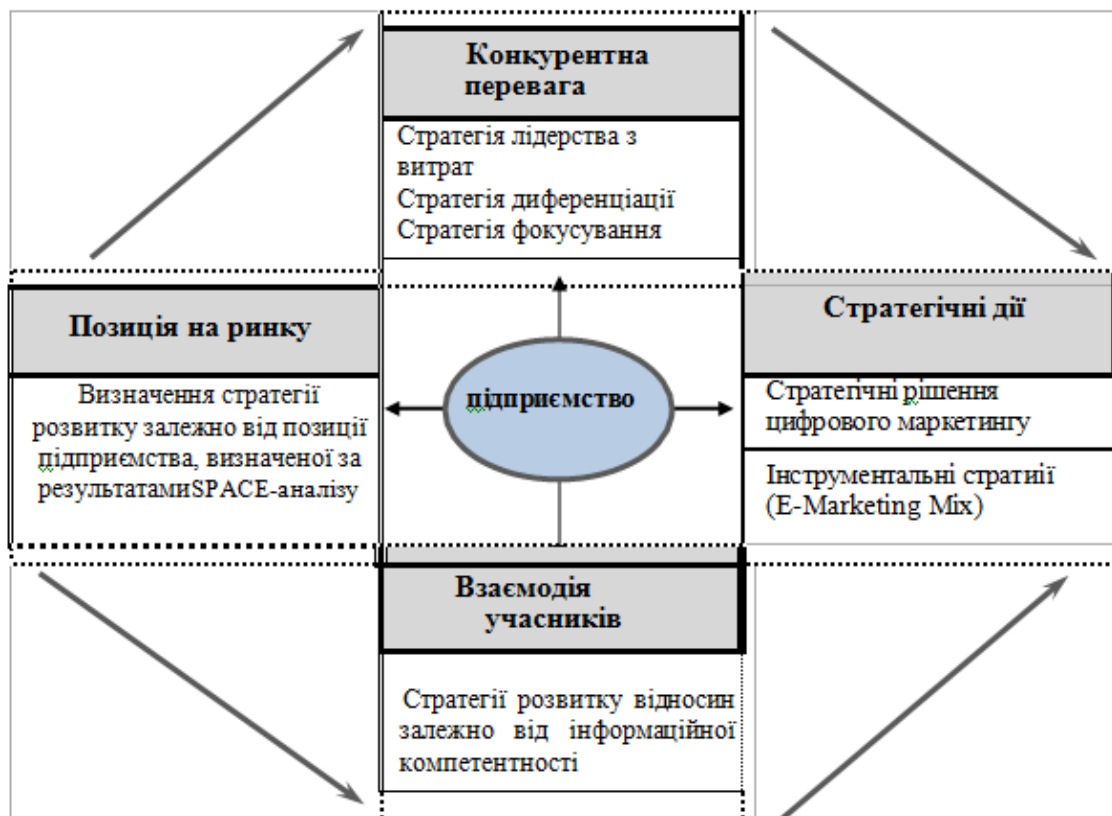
Конкурентна перевага

Стратегія лідерства з витрат
Стратегія диференціації
Стратегія фокусування

Позиція на ринку

Визначення стратегії розвитку залежно від позиції підприємства, визначеної за результатамиSPACE-аналізу

підприємство

Стратегічні дії

Стратегічні рішення цифрового маркетингу

Інструментальні стратиії (E-Marketing Mix)

Взаємодія учасників

Стратегії розвитку відносин залежно від інформаційної компетентності